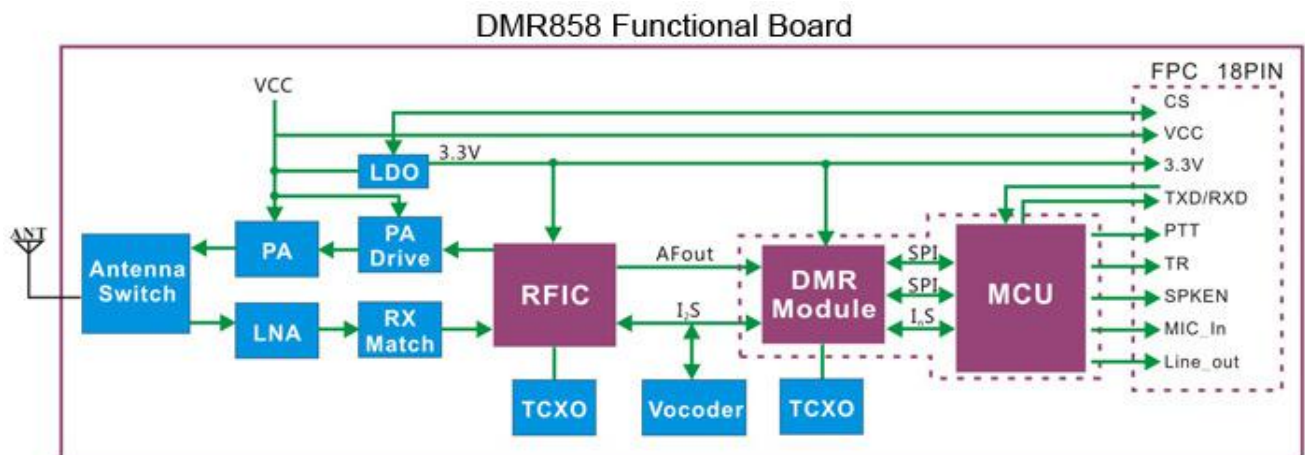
DMR858 Functional Board

FPC 18PIN

VCC

CS
VCC
3.3V
TXD/RXD
PTT
TR
SPKEN
MIC_In
Line_out

LDO
3.3V

ANT

Antenna Switch

PA

PA Drive

LNA

RX Match

RFIC

AFout

$I_2S$

DMR Module

SPI
SPI
$I_2S$

MCU

TCXO

Vocoder

TCXO